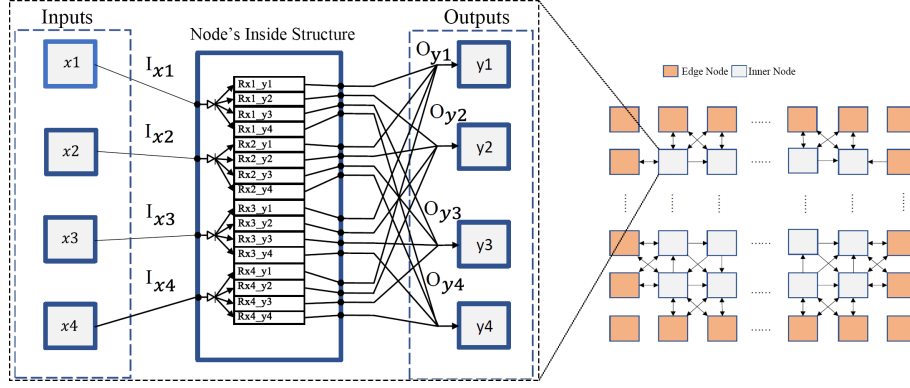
Inputs

$x1$

$x2$

$x3$

$x4$

$I_{x1}$

$I_{x2}$

$I_{x3}$

$I_{x4}$

Node's Inside Structure

Rx1_y1
Rx1_y2
Rx1_y3
Rx1_y4
Rx2_y1
Rx2_y2
Rx2_y3
Rx2_y4
Rx3_y1
Rx3_y2
Rx3_y3
Rx3_y4
Rx4_y1
Rx4_y2
Rx4_y3
Rx4_y4

Outputs

$O_{y1}$

$O_{y2}$

$O_{y3}$

$O_{y4}$

y1

y2

y3

y4

Edge Node Inner Node

......

......

......

......

......

......

......

......